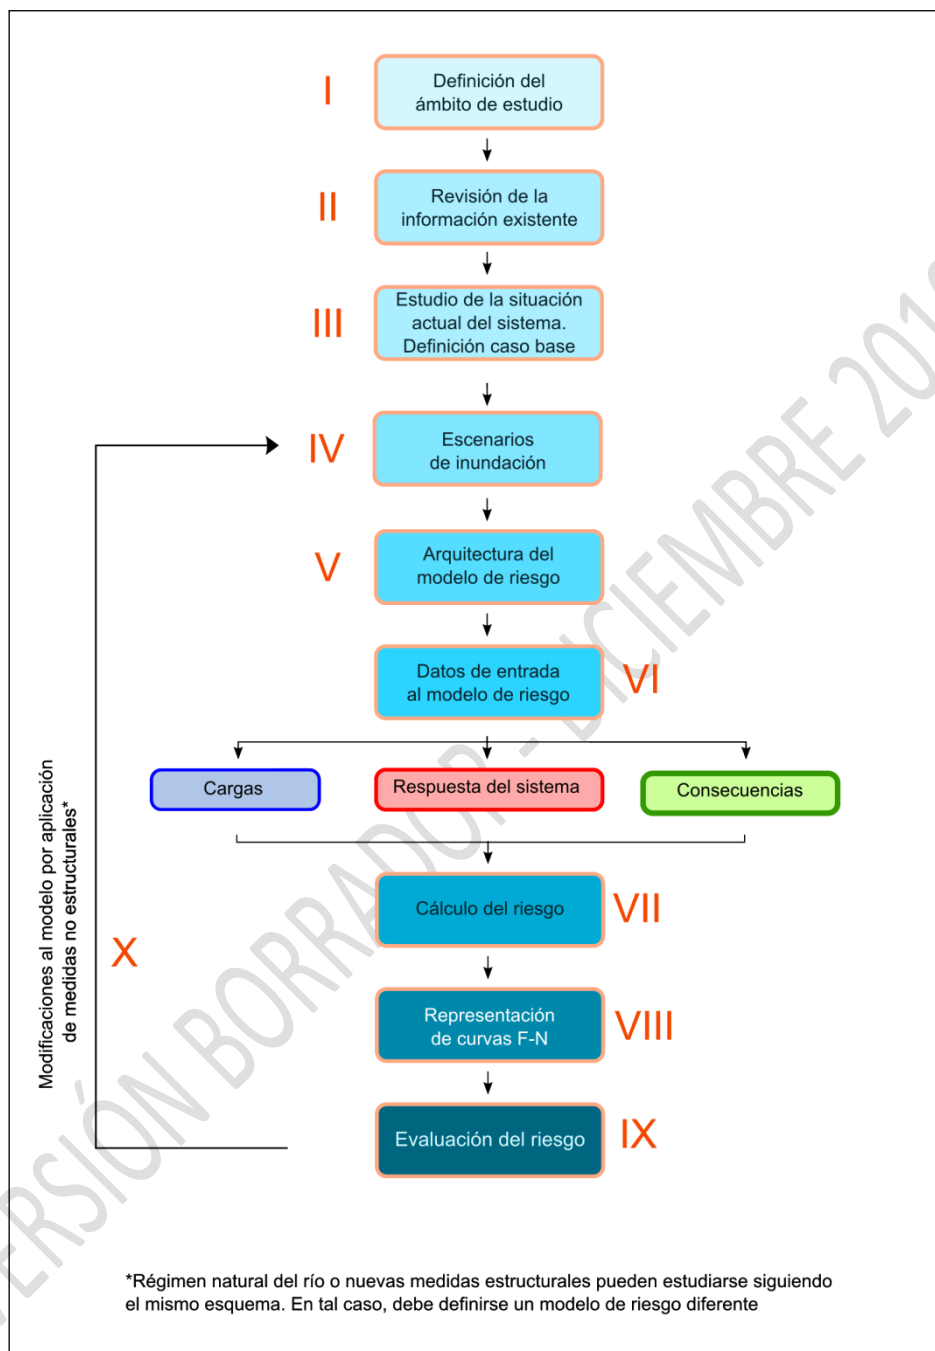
I
Definición del ámbito de estudio

II
Revisión de la información existente

III
Estudio de la situación actual del sistema. Definición caso base

IV
Escenarios de inundación

V
Arquitectura del modelo de riesgo

Datos de entrada al modelo de riesgo
VI

Cargas

Respuesta del sistema

Consecuencias

Cálculo del riesgo
VII

Representación de curvas F-N
VIII

Evaluación del riesgo
IX

X

Modificaciones al modelo por aplicación de medidas no estructurales*

VERSIÓN BORRADOR - DICIEMBRE 201

*Régimen natural del río o nuevas medidas estructurales pueden estudiarse siguiendo el mismo esquema. En tal caso, debe definirse un modelo de riesgo diferente